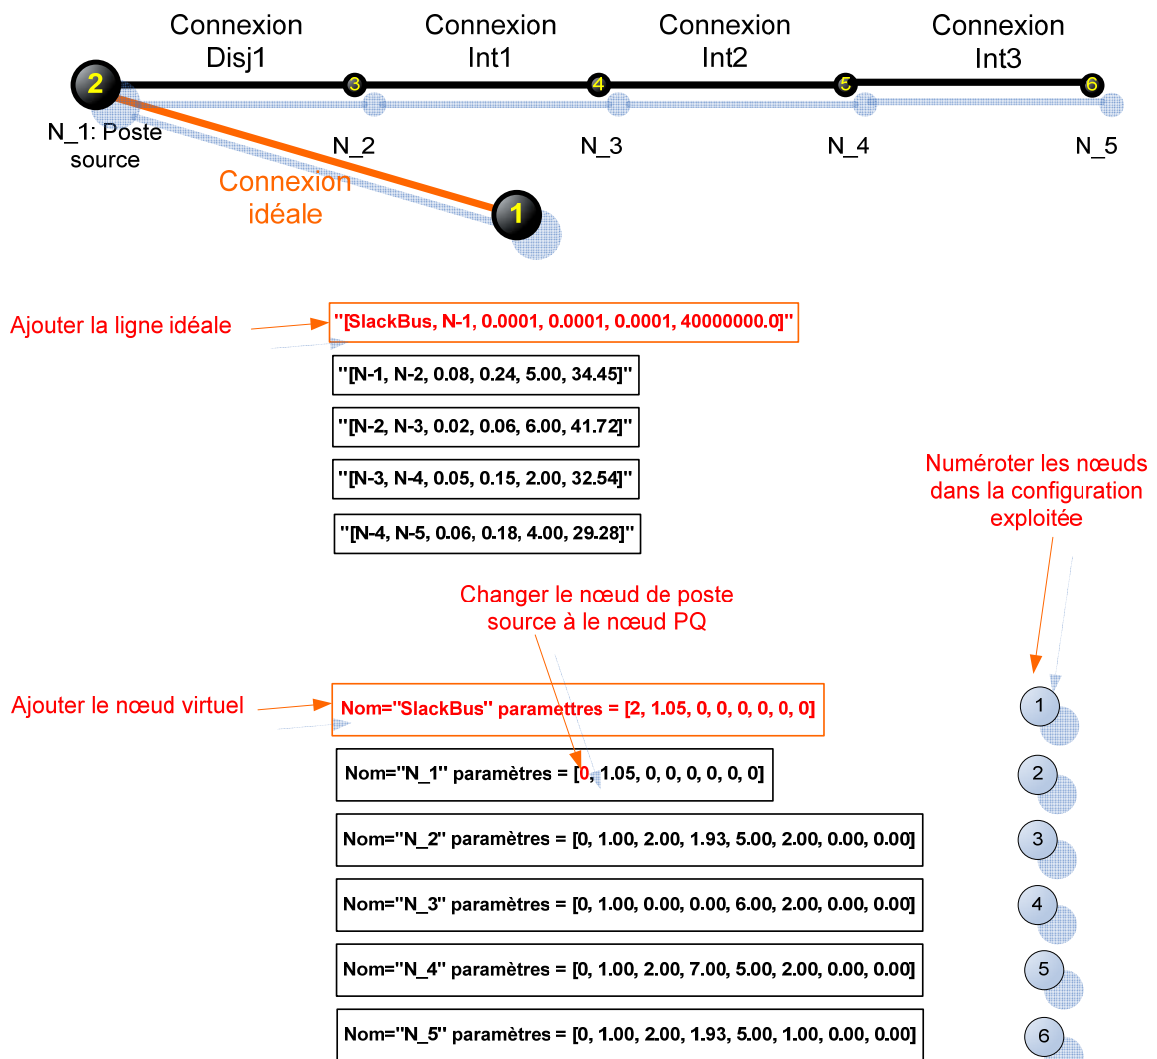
Connexion Disj1

Connexion Int1

Connexion Int2

Connexion Int3

2

3

4

5

6

N_1: Poste source

N_2

N_3

N_4

N_5

Connexion idéale

1

Ajouter la ligne idéale

"[SlackBus, N-1, 0.0001, 0.0001, 0.0001, 40000000.0]"

"[N-1, N-2, 0.08, 0.24, 5.00, 34.45]"

"[N-2, N-3, 0.02, 0.06, 6.00, 41.72]"

"[N-3, N-4, 0.05, 0.15, 2.00, 32.54]"

"[N-4, N-5, 0.06, 0.18, 4.00, 29.28]"

Numéroter les nœuds dans la configuration exploitée

Changer le nœud de poste source à le nœud PQ

Ajouter le nœud virtuel

Nom="SlackBus" paramettres = [2, 1.05, 0, 0, 0, 0, 0, 0]

Nom="N_1" paramètres = [0, 1.05, 0, 0, 0, 0, 0, 0]

Nom="N_2" paramètres = [0, 1.00, 2.00, 1.93, 5.00, 2.00, 0.00, 0.00]

Nom="N_3" paramètres = [0, 1.00, 0.00, 0.00, 6.00, 2.00, 0.00, 0.00]

Nom="N_4" paramètres = [0, 1.00, 2.00, 7.00, 5.00, 2.00, 0.00, 0.00]

Nom="N_5" paramètres = [0, 1.00, 2.00, 1.93, 5.00, 1.00, 0.00, 0.00]

1

2

3

4

5

6